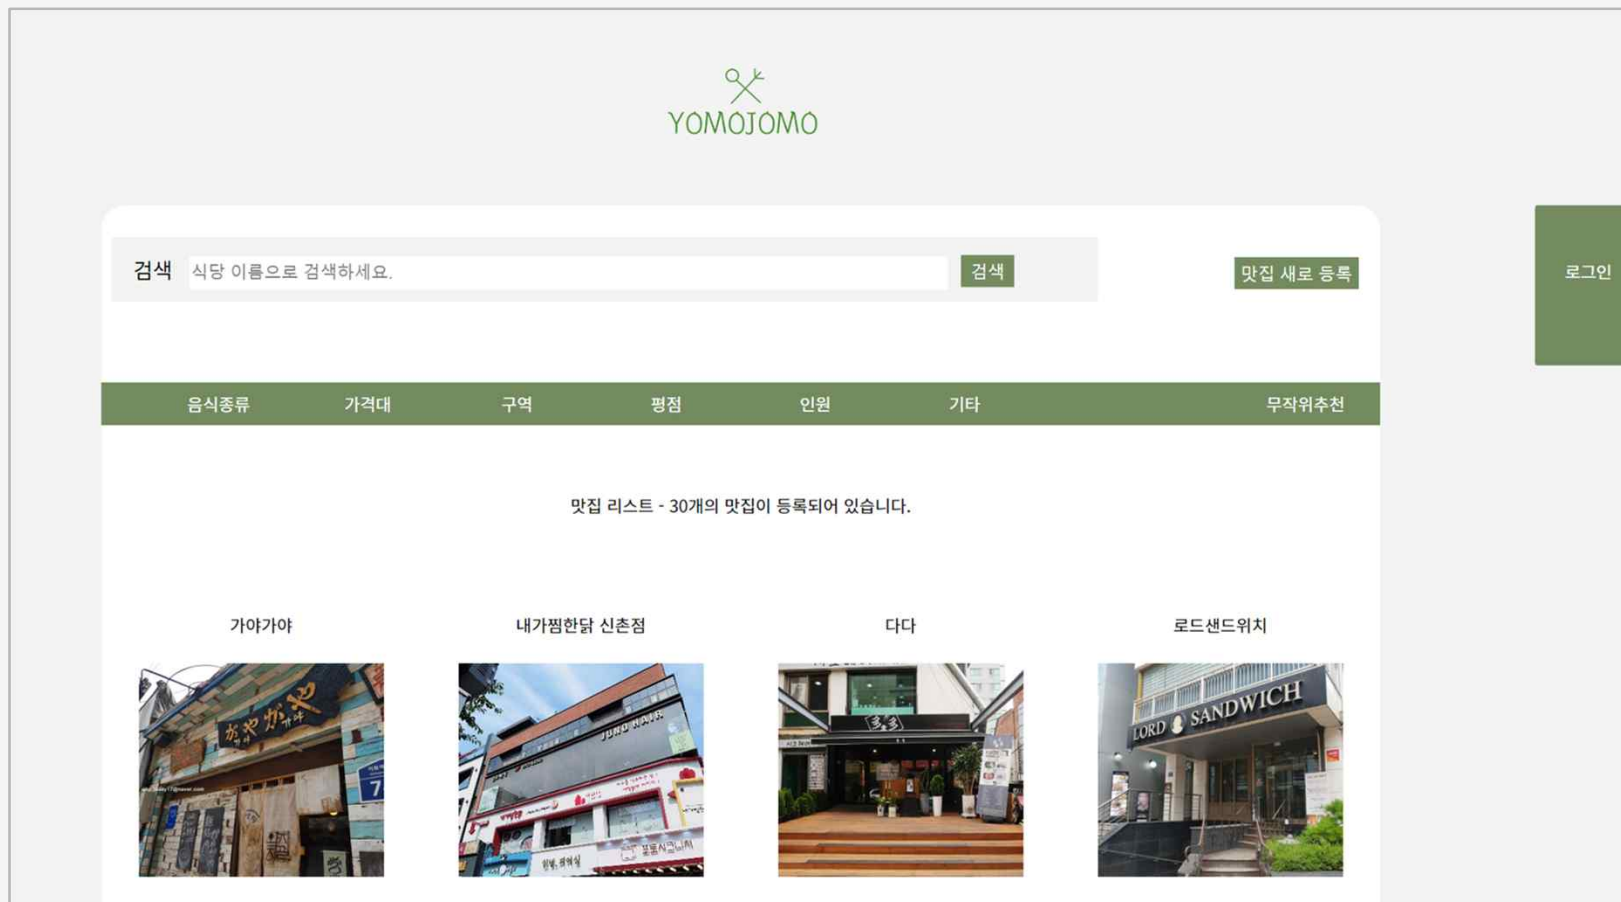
YOMOJOMO

검색 식당 이름으로 검색하세요. 검색

맛집 새로 등록

로그인

음식종류 가격대 구역 평점 인원 기타 무작위추천

맛집 리스트 - 30개의 맛집이 등록되어 있습니다.

가야가야

내가찜한닭 신촌점

다다

로드샌드위치

LORD SANDWICH